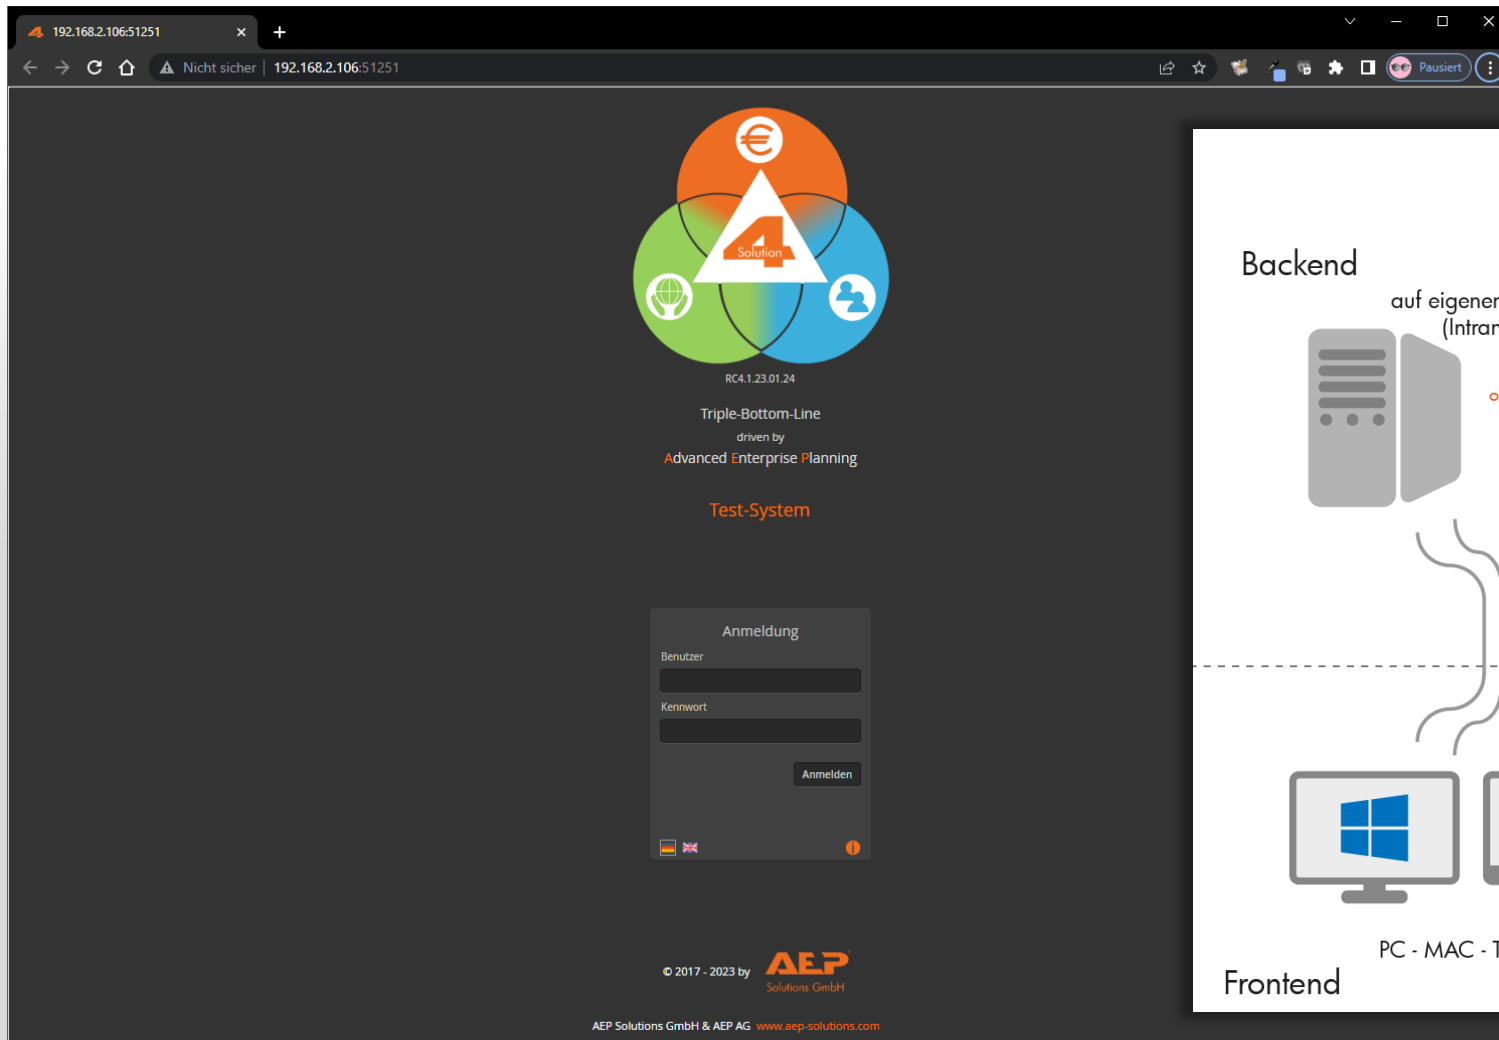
192.168.2.106:51251

Nicht sicher | 192.168.2.106:51251

Pausiert

Solution

RC4.1.23.01.24

Triple-Bottom-Line
driven by
Advanced Enterprise Planning

Test-System

Anmeldung
Benutzer
Kennwort
Anmelden

© 2017 - 2023 by AEP Solutions GmbH

AEP Solutions GmbH & AEP AG www.aep-solutions.com

Backend
auf eigener
(Intran

PC - MAC - T
Frontend